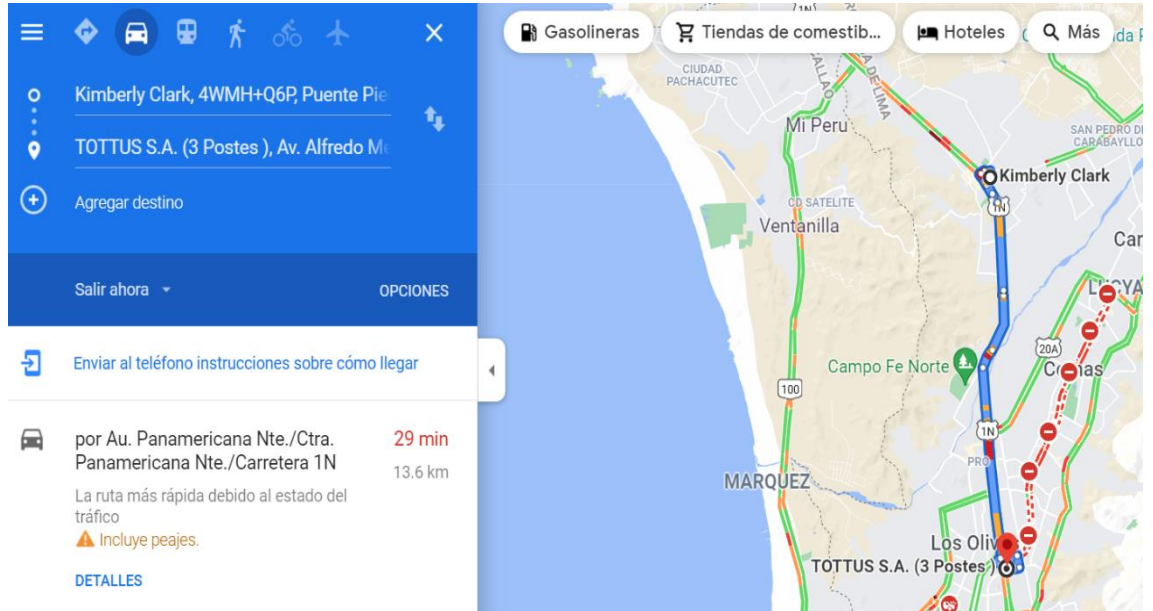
Kimberly Clark, 4WMH+Q6P, Puente Pie

TOTTUS S.A. (3 Postes ), Av. Alfredo M

Agregar destino

Salir ahora

OPCIONES

Enviar al teléfono instrucciones sobre cómo llegar

por Au. Panamericana Nte./Ctra. Panamericana Nte./Carretera 1N

29 min

13.6 km

La ruta más rápida debido al estado del tráfico

Incluye peajes.

DETALLES

Gasolineras

Tiendas de comestib...

Hoteles

Más

CIUDAD PACHACUTEC

Mi Peru

SAN PEDRO DE CARABAYLLO

Kimberly Clark

1N

CD SATELITE

Ventanilla

Car

20A

Campo Fe Norte

Comas

100

1N

MARQUEZ

PRO

Los Oliv

TOTTUS S.A. (3 Postes )